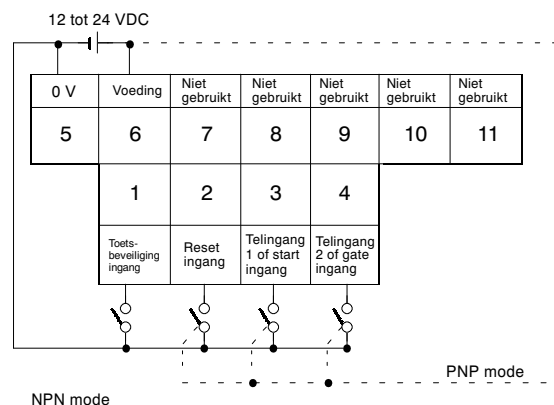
12 tot 24 VDC

0 V
Voeding
Niet gebruikt
Niet gebruikt
Niet gebruikt
Niet gebruikt
Niet gebruikt

5
6
7
8
9
10
11

1
2
3
4

Toetsbeveiliging ingang
Reset ingang
Telingang 1 of start ingang
Telingang 2 of gate ingang

PNP mode

NPN mode